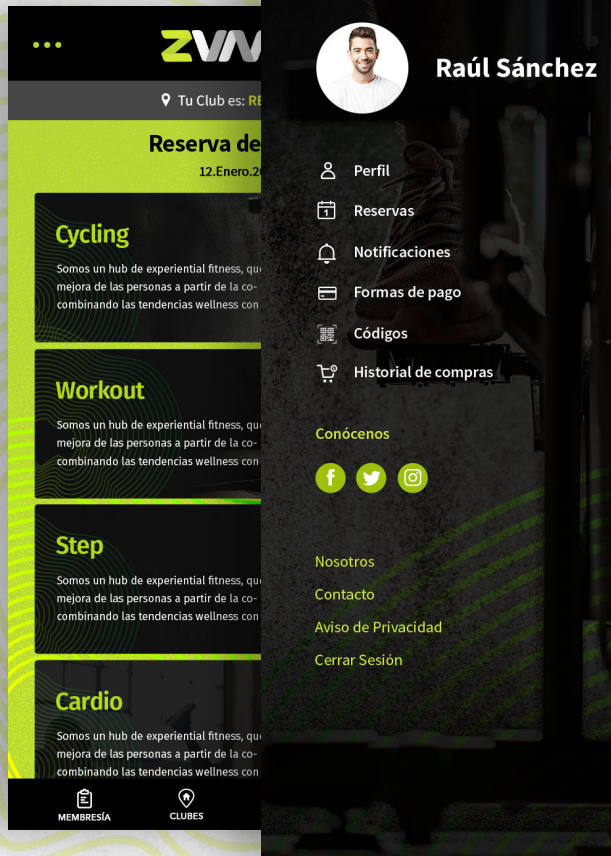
ZVM

Tu Club es: RE

Reserva de

12.Enero.2

Cycling

Somos un hub de experiential fitness, qu mejora de las personas a partir de la co- combinando las tendencias wellness con

Workout

Somos un hub de experiential fitness, qu mejora de las personas a partir de la co- combinando las tendencias wellness con

Step

Somos un hub de experiential fitness, qu mejora de las personas a partir de la co- combinando las tendencias wellness con

Cardio

Somos un hub de experiential fitness, qu mejora de las personas a partir de la co- combinando las tendencias wellness con

MEMBRESÍA

CLUBES

Raúl Sánchez

Perfil

Reservas

Notificaciones

Formas de pago

Códigos

Historial de compras

Conócenos

Nosotros

Contacto

Aviso de Privacidad

Cerrar Sesión